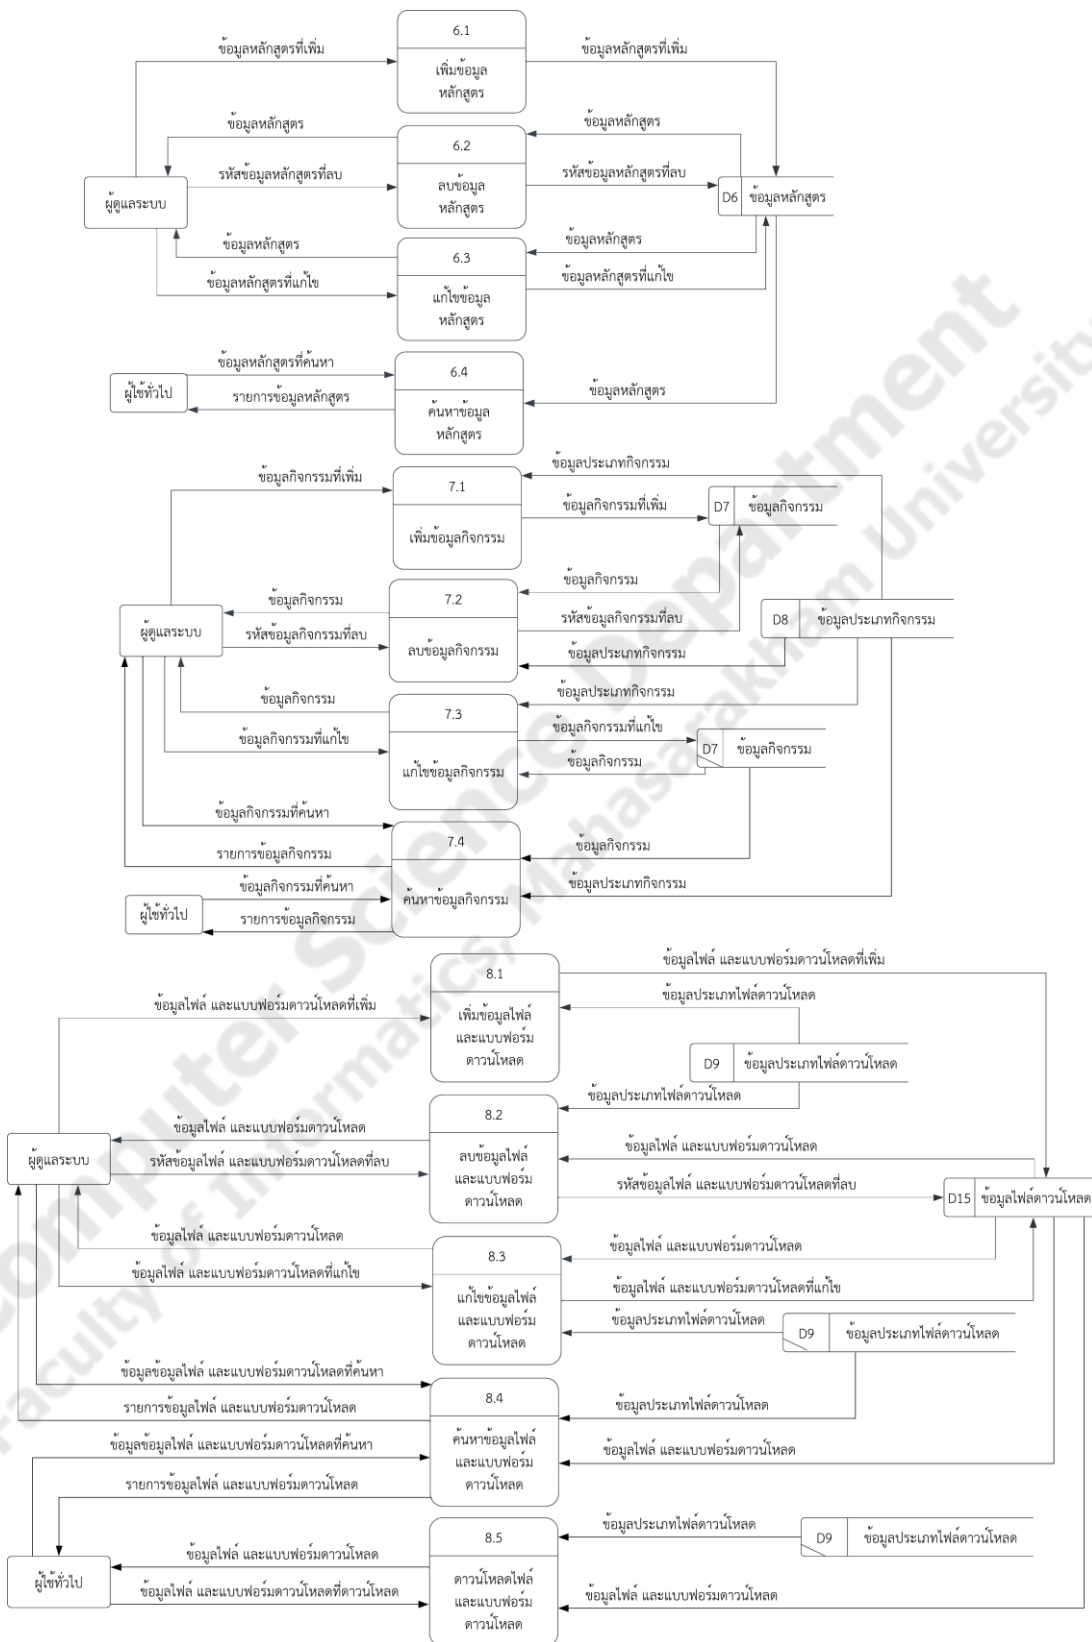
6.1
เพิ่มข้อมูลหลักสูตร
ข้อมูลหลักสูตรที่เพิ่ม
ข้อมูลหลักสูตรที่เพิ่ม
ข้อมูลหลักสูตร
ข้อมูลหลักสูตร
6.2
ลบข้อมูลหลักสูตร
รหัสข้อมูลหลักสูตรที่ลบ
รหัสข้อมูลหลักสูตรที่ลบ
ผู้ดูแลระบบ
D6 ข้อมูลหลักสูตร
ข้อมูลหลักสูตร
ข้อมูลหลักสูตร
6.3
แก้ไขข้อมูลหลักสูตร
ข้อมูลหลักสูตรที่แก้ไข
ข้อมูลหลักสูตรที่แก้ไข
ข้อมูลหลักสูตรที่ค้นหา
6.4
ค้นหาข้อมูลหลักสูตร
ผู้ใช้ทั่วไป
รายการข้อมูลหลักสูตร
ข้อมูลหลักสูตร
ข้อมูลประเภทกิจกรรม
ข้อมูลกิจกรรมที่เพิ่ม
7.1
เพิ่มข้อมูลกิจกรรม
ข้อมูลกิจกรรมที่เพิ่ม
D7 ข้อมูลกิจกรรม
ข้อมูลกิจกรรม
ข้อมูลกิจกรรม
7.2
ลบข้อมูลกิจกรรม
รหัสข้อมูลกิจกรรมที่ลบ
รหัสข้อมูลกิจกรรมที่ลบ
D8 ข้อมูลประเภทกิจกรรม
ผู้ดูแลระบบ
ข้อมูลประเภทกิจกรรม
ข้อมูลกิจกรรม
ข้อมูลประเภทกิจกรรม
7.3
แก้ไขข้อมูลกิจกรรม
ข้อมูลกิจกรรมที่แก้ไข
ข้อมูลกิจกรรมที่แก้ไข
D7 ข้อมูลกิจกรรม
ข้อมูลกิจกรรม
ข้อมูลกิจกรรมที่ค้นหา
7.4
ค้นหาข้อมูลกิจกรรม
รายการข้อมูลกิจกรรม
ข้อมูลกิจกรรม
ข้อมูลกิจกรรมที่ค้นหา
ข้อมูลประเภทกิจกรรม
ผู้ใช้ทั่วไป
รายการข้อมูลกิจกรรม
8.1
เพิ่มข้อมูลไฟล์และแบบฟอร์มดาวน์โหลด
ข้อมูลไฟล์ และแบบฟอร์มดาวน์โหลดที่เพิ่ม
ข้อมูลประเภทไฟล์ดาวน์โหลด
ข้อมูลไฟล์ และแบบฟอร์มดาวน์โหลดที่เพิ่ม
D9 ข้อมูลประเภทไฟล์ดาวน์โหลด
ข้อมูลประเภทไฟล์ดาวน์โหลด
8.2
ลบข้อมูลไฟล์และแบบฟอร์มดาวน์โหลด
ข้อมูลไฟล์ และแบบฟอร์มดาวน์โหลด
ผู้ดูแลระบบ
รหัสข้อมูลไฟล์ และแบบฟอร์มดาวน์โหลดที่ลบ
ข้อมูลไฟล์ และแบบฟอร์มดาวน์โหลด
รหัสข้อมูลไฟล์ และแบบฟอร์มดาวน์โหลดที่ลบ
D15 ข้อมูลไฟล์ดาวน์โหลด
ข้อมูลไฟล์ และแบบฟอร์มดาวน์โหลด
8.3
แก้ไขข้อมูลไฟล์และแบบฟอร์มดาวน์โหลด
ข้อมูลไฟล์ และแบบฟอร์มดาวน์โหลด
ข้อมูลไฟล์ และแบบฟอร์มดาวน์โหลดที่แก้ไข
ข้อมูลไฟล์ และแบบฟอร์มดาวน์โหลดที่แก้ไข
ข้อมูลประเภทไฟล์ดาวน์โหลด
D9 ข้อมูลประเภทไฟล์ดาวน์โหลด
ข้อมูลข้อมูลไฟล์ และแบบฟอร์มดาวน์โหลดที่ค้นหา
8.4
ค้นหาข้อมูลไฟล์และแบบฟอร์มดาวน์โหลด
รายการข้อมูลไฟล์ และแบบฟอร์มดาวน์โหลด
ข้อมูลประเภทไฟล์ดาวน์โหลด
ข้อมูลข้อมูลไฟล์ และแบบฟอร์มดาวน์โหลดที่ค้นหา
ข้อมูลไฟล์ และแบบฟอร์มดาวน์โหลด
รายการข้อมูลไฟล์ และแบบฟอร์มดาวน์โหลด
8.5
ดาวน์โหลดไฟล์และแบบฟอร์มดาวน์โหลด
ข้อมูลประเภทไฟล์ดาวน์โหลด
D9 ข้อมูลประเภทไฟล์ดาวน์โหลด
ข้อมูลไฟล์ และแบบฟอร์มดาวน์โหลด
ผู้ใช้ทั่วไป
ข้อมูลไฟล์ และแบบฟอร์มดาวน์โหลดที่ดาวน์โหลด
ข้อมูลไฟล์ และแบบฟอร์มดาวน์โหลด
Computer Science Department Faculty of Informatics, Mahasarakham University